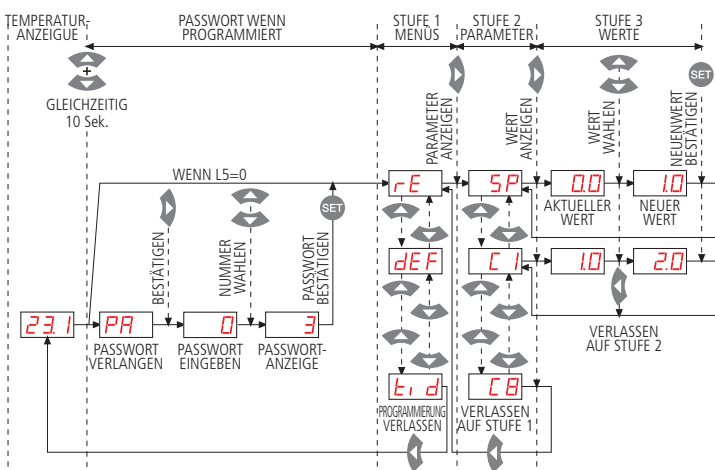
TEMPERATUR-ANZEIGUE

PASSWORT WENN PROGRAMMIERT

STUFE 1 MENÜS

STUFE 2 PARAMETER

STUFE 3 WERTE

+

GLEICHZEITIG 10 Sek.

PARAMETER ANZEIGEN

WERT ANZEIGEN

WERT WAHLEN

SET

NEUENWERT BESTÄTIGEN

WENN L5=0

rE

SP

0.0

1.0

AKTUELLER WERT

NEUER WERT

BESTÄTIGEN

NUMMER WAHLEN

SET

PASSWORT BESTÄTIGEN

dEF

C1

1.0

2.0

23.1

PA

0

3

PASSWORT VERLANGEN

PASSWORT EINGEBEN

PASSWORT-ANZEIGE

VERLASSEN AUF STUFE 2

tid

C8

PROGRAMMIERUNG VERLASSEN

VERLASSEN AUF STUFE 1